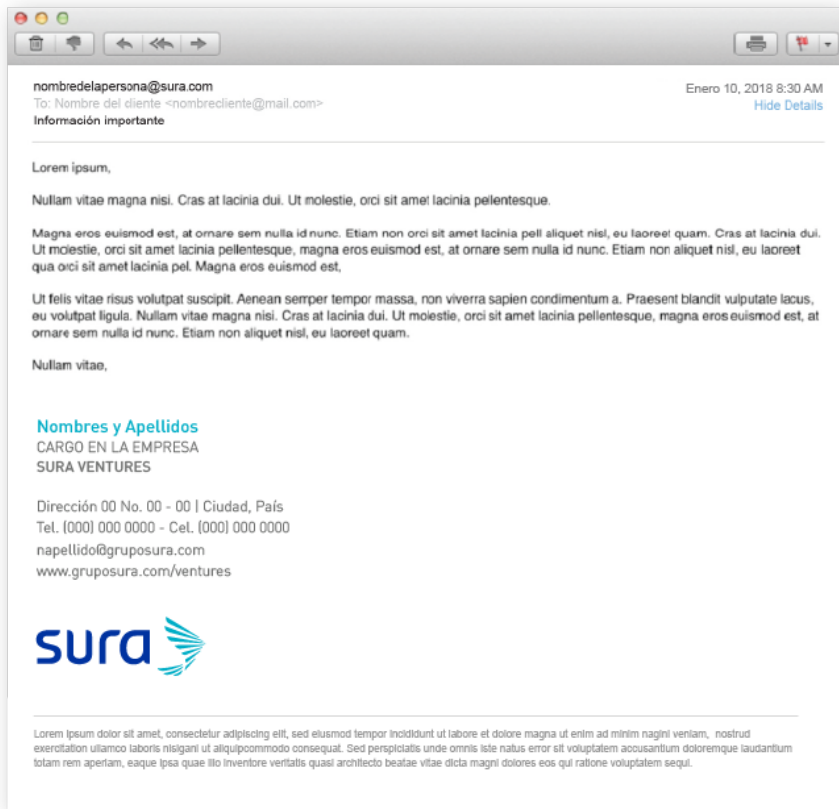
nombredelapersona@sura.com
To: Nombre del cliente <nombrecliente@mail.com>
Información importante

Enero 10, 2018 8:30 AM
Hide Details

Lorem ipsum,

Nullam vitae magna nisi. Cras at lacinia dui. Ut molestie, orci sit amet lacinia pellentesque.

Magna eros euismod est, at ornare sem nulla id nunc. Etiam non orci sit amet lacinia pell aliquet nisl, eu laoreet quam. Cras at lacinia dui. Ut molestie, orci sit amet lacinia pellentesque, magna eros euismod est, at ornare sem nulla id nunc. Etiam non aliquet nisl, eu laoreet qua orci sit amet lacinia pel. Magna eros euismod est,

Ut felis vitae risus volutpat suscipit. Aenean semper tempor massa, non viverra sapien condimentum a. Praesent blandit vulputate lacus, eu volutpat ligula. Nullam vitae magna nisi. Cras at lacinia dui. Ut molestie, orci sit amet lacinia pellentesque, magna eros euismod est, at ornare sem nulla id nunc. Etiam non aliquet nisl, eu laoreet quam.

Nullam vitae,

Nombres y Apellidos
CARGO EN LA EMPRESA
SURA VENTURES

Dirección 00 No. 00 - 00 | Ciudad, País
Tel. (000) 000 0000 - Cel. (000) 000 0000
napellido@gruposura.com
www.gruposura.com/ventures

sura

Lorem ipsum dolor sit amet, consectetur adipiscing elit, sed eiusmod tempor incididunt ut labore et dolore magna ut enim ad minim nagini veniam, nostrud exercitation ullamco laboris nisigani ut aliquipcommodo consequat. Sed perspiciatis unde omnis iste natus error sit voluptatem accusantium doloremque laudantium totam rem aperiam, eaque ipsa quae illo inventore veritatis quasi architecto beatae vitae dicta magni dolores eos qui ratione voluptatem sequi.